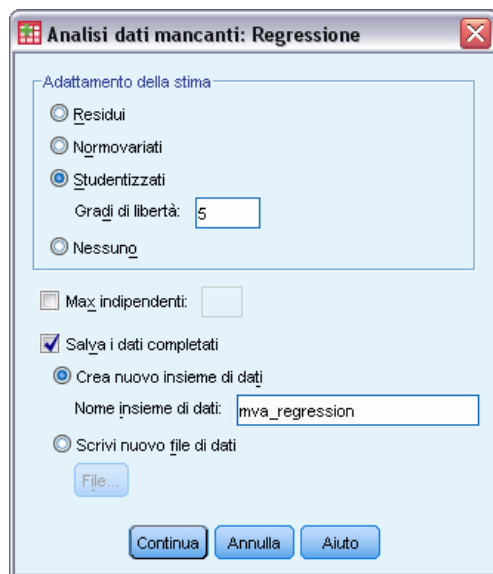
Analisi dati mancanti: Regressione

Adattamento della stima

Residui

Normovariati

Studentizzati

Gradi di libertà: 5

Nessuno

Max indipendenti:

Salva i dati completati

Crea nuovo insieme di dati

Nome insieme di dati: mva_regression

Scrivi nuovo file di dati

File...

Continua Annulla Aiuto